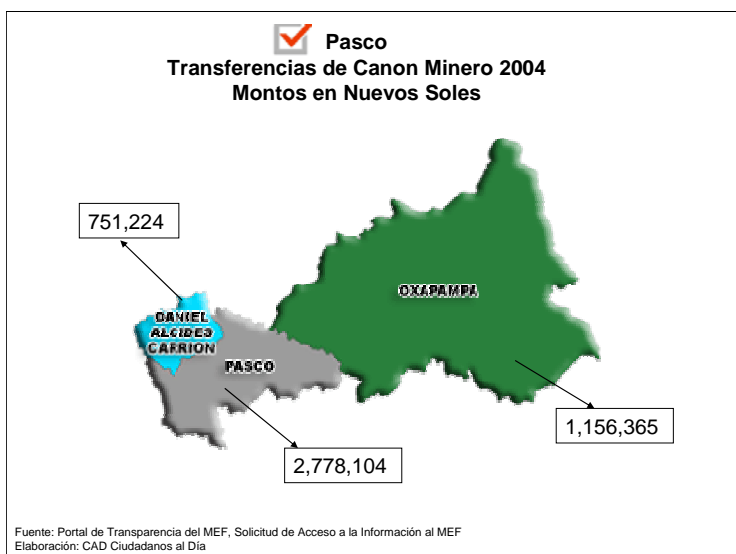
Pasco
Transferencias de Canon Minero 2004
Montos en Nuevos Soles

751,224

DANIEL ALCIDES CARRION

PASCO

OXAPAMPA

1,156,365

2,778,104

Fuente: Portal de Transparencia del MEF, Solicitud de Acceso a la Información al MEF
Elaboración: CAD Ciudadanos al Día